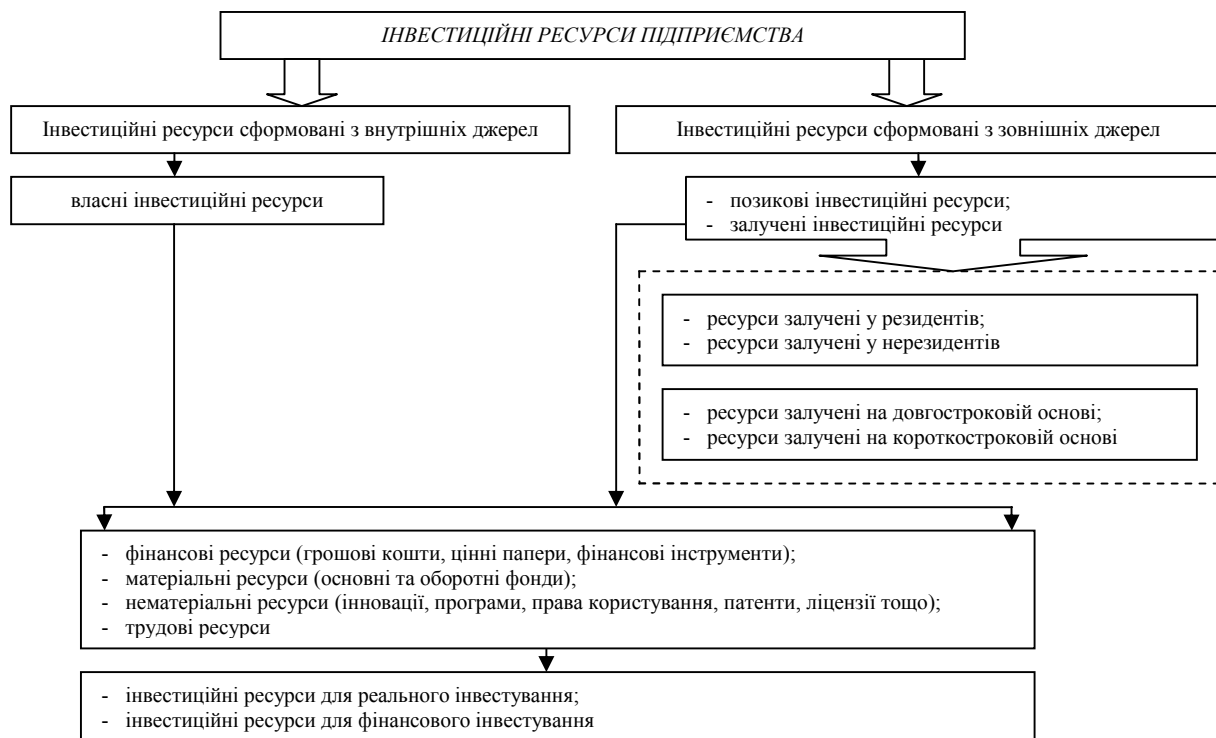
ІНВЕСТИЦІЙНІ РЕСУРСИ ПІДПРИЄМСТВА

Інвестиційні ресурси сформовані з внутрішніх джерел

Інвестиційні ресурси сформовані з зовнішніх джерел

власні інвестиційні ресурси

- позикові інвестиційні ресурси;
- залучені інвестиційні ресурси

- ресурси залучені у резидентів;
- ресурси залучені у нерезидентів

- ресурси залучені на довгостроковій основі;
- ресурси залучені на короткостроковій основі

- фінансові ресурси (грошові кошти, цінні папери, фінансові інструменти);
- матеріальні ресурси (основні та оборотні фонди);
- нематеріальні ресурси (інноваці, програми, права користування, патенти, ліцензії тощо);
- трудові ресурси

- інвестиційні ресурси для реального інвестування;
- інвестиційні ресурси для фінансового інвестування